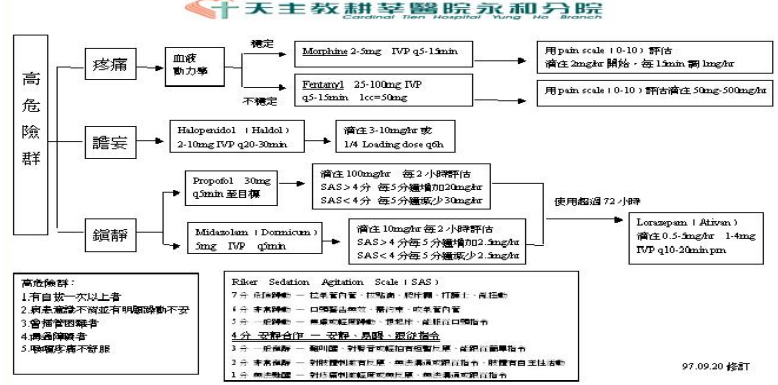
天主教耕莘醫院永和分院
Cardinal Tien Hospital Yung Ho Branch

高危險群

疼痛

血液動力學

穩定

Morphine 2-5mg IVP q5-15min

用 pain scale（0-10）評估
滴注 2mg/hr 開始，每 15min 調 1mg/hr

不穩定

Fentanyl 25-100mg IVP q5-15min 1cc=50mg

用 pain scale（0-10）評估滴注 50mg-500mg/hr

譫妄

Haloperidol（Haldol）2-10mg IVP q20-30min

滴注 3-10mg/hr 或 1/4 Loading dose q6h

鎮靜

Propofol 30mg q5min 至目標

滴注 100mg/hr 每 2 小時評估
SAS＞4 分 每 5 分鐘增加 20mg/hr
SAS＜4 分 每 5 分鐘減少 30mg/hr

使用超過 72 小時

Midazolam（Dormicum）5mg IVP q5min

滴注 10mg/hr 每 2 小時評估
SAS＞4 分 每 5 分鐘增加 2.5mg/hr
SAS＜4 分 每 5 分鐘減少 2.5mg/hr

Lorazepam（Ativan）
滴注 0.5-5mg/hr 1-4mg
IVP q10-20min prn

高危險群：
1.有自拔一次以上者
2.病患躁動不安並有明顯動不安
3.曾揚管路者
4.溝通障礙者
5.嚴重疼痛不舒服

Riker Sedation Agitation Scale（SAS）
7 分 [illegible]
6 分 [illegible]
5 分 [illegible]
4 分 安靜合作 一 安靜、易醒、遵從指令
3 分 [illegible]
2 分 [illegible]
1 分 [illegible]

97.09.20 修訂